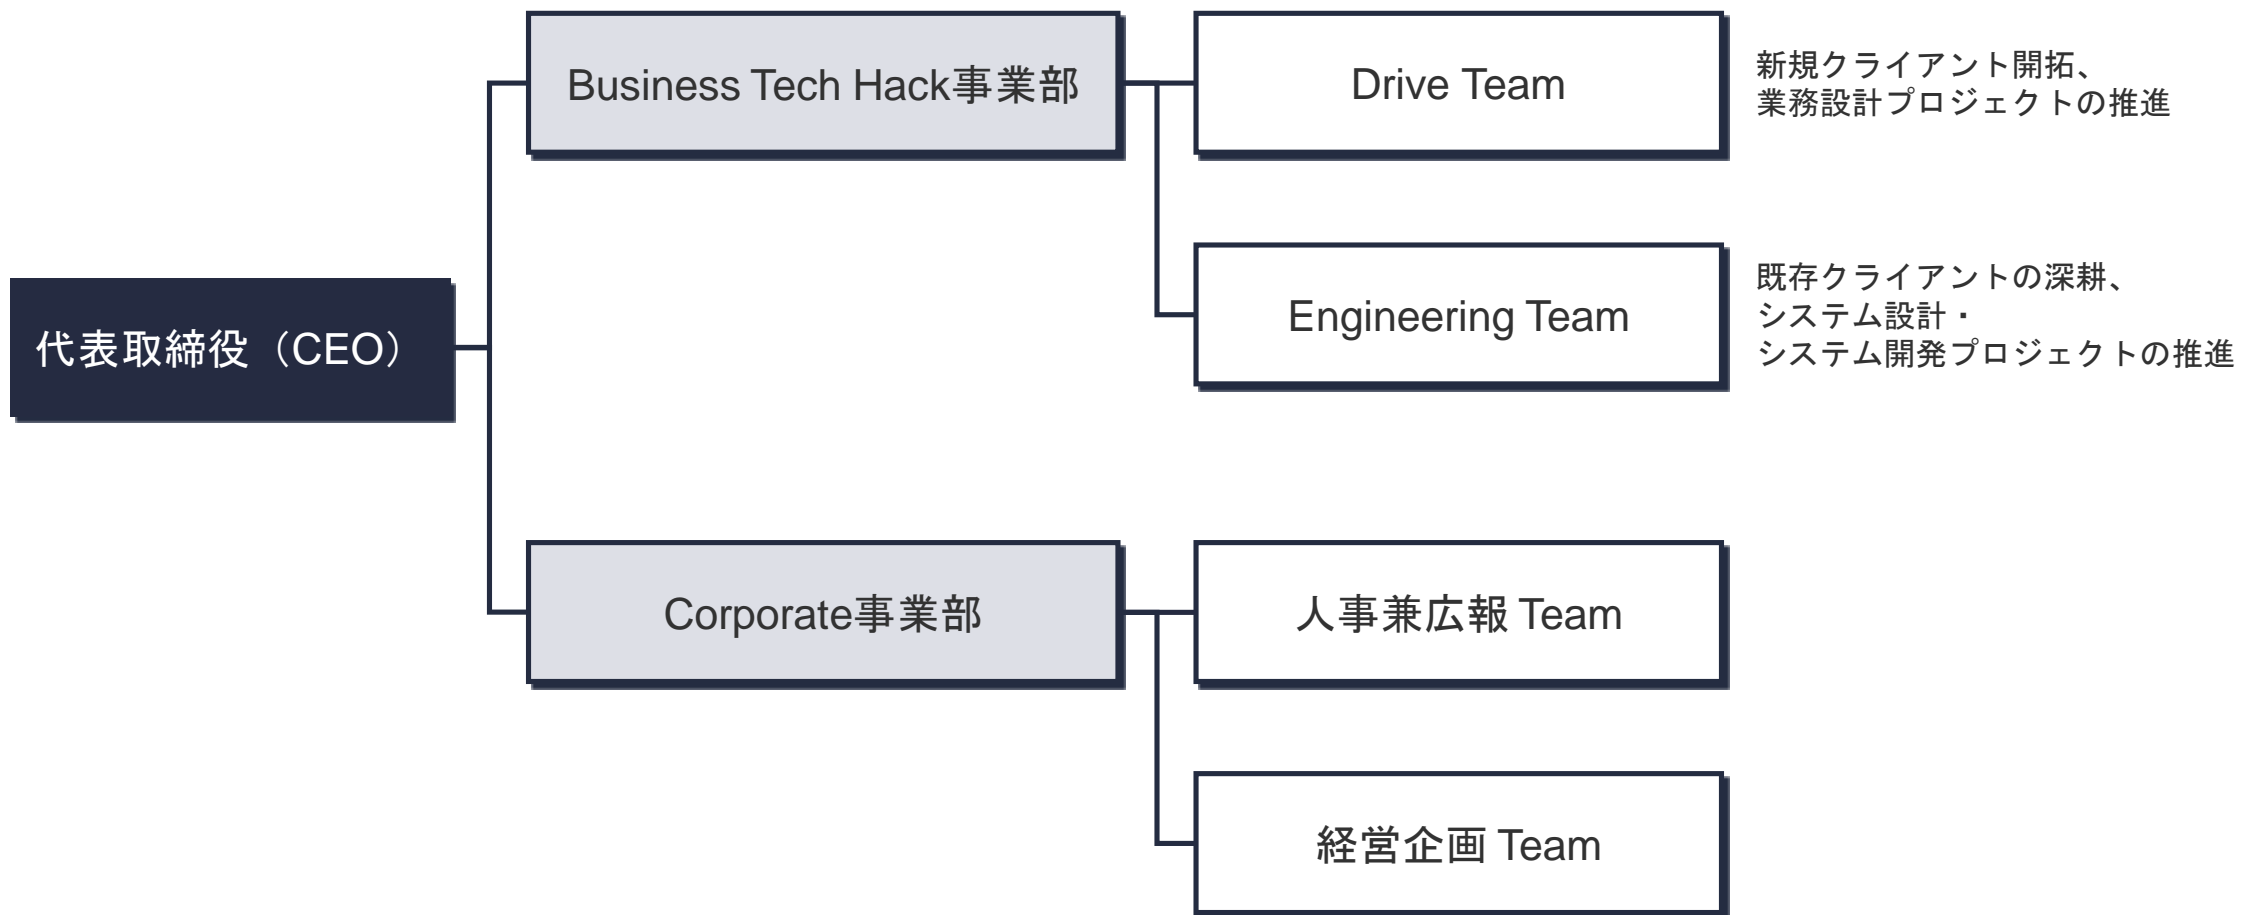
代表取締役（CEO）

Business Tech Hack事業部

Drive Team

新規クライアント開拓、
業務設計プロジェクトの推進

Engineering Team

既存クライアントの深耕、
システム設計・
システム開発プロジェクトの推進

Corporate事業部

人事兼広報 Team

経営企画 Team